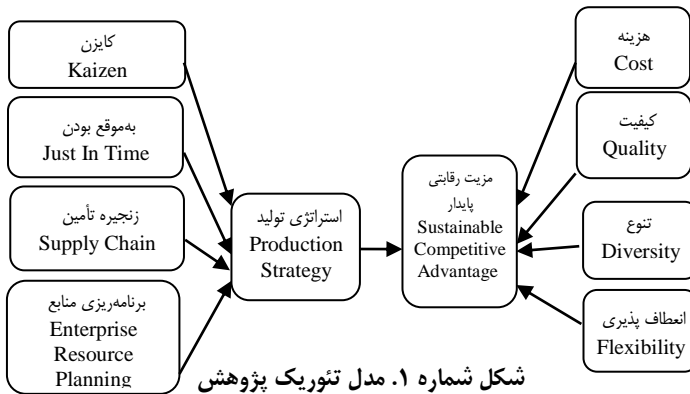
کایزن
Kaizen

به‌موقع بودن
Just In Time

زنجیره تأمین
Supply Chain

برنامه‌ریزی منابع
Enterprise Resource Planning

استراتژی تولید
Production Strategy

مزیت رقابتی پایدار
Sustainable Competitive Advantage

هزینه
Cost

کیفیت
Quality

تنوع
Diversity

انعطاف پذیری
Flexibility

شکل شماره ۱. مدل تئوریک پژوهش